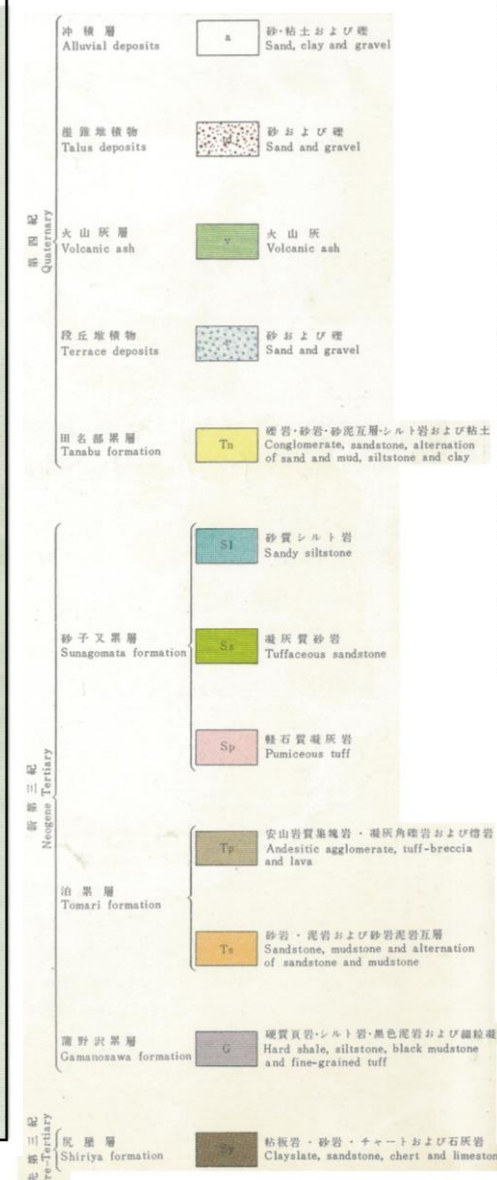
第四紀
Quaternary

冲積層
Alluvial deposits
a
砂・粘土および礫
Sand, clay and gravel

崖錐堆積物
Talus deposits
dt
砂および礫
Sand and gravel

火山灰層
Volcanic ash
v
火山灰
Volcanic ash

段丘堆積物
Terrace deposits
t
砂および礫
Sand and gravel

田名部累層
Tanabu formation
Tn
礫岩・砂岩・砂泥互層・シルト岩および粘土
Conglomerate, sandstone, alternation of sand and mud, siltstone and clay

新第三紀
Neogene Tertiary

砂子又累層
Sunagomata formation
Sl
砂質シルト岩
Sandy siltstone
Ss
凝灰質砂岩
Tuffaceous sandstone
Sp
軽石質凝灰岩
Pumiceous tuff

泊累層
Tomari formation
Tp
安山岩質集塊岩・凝灰角礫岩および熔岩
Andesitic agglomerate, tuff-breccia and lava
Ts
砂岩・泥岩および砂岩泥岩互層
Sandstone, mudstone and alternation of sandstone and mudstone

蒲野沢累層
Gamanosawa formation
G
硬質頁岩・シルト岩・黒色泥岩および細粒凝
Hard shale, siltstone, black mudstone and fine-grained tuff

先第三紀
Pre-Tertiary

尻屋層
Shiriya formation
Sy
粘板岩・砂岩・チャートおよび石灰岩
Clayslate, sandstone, chert and limeston